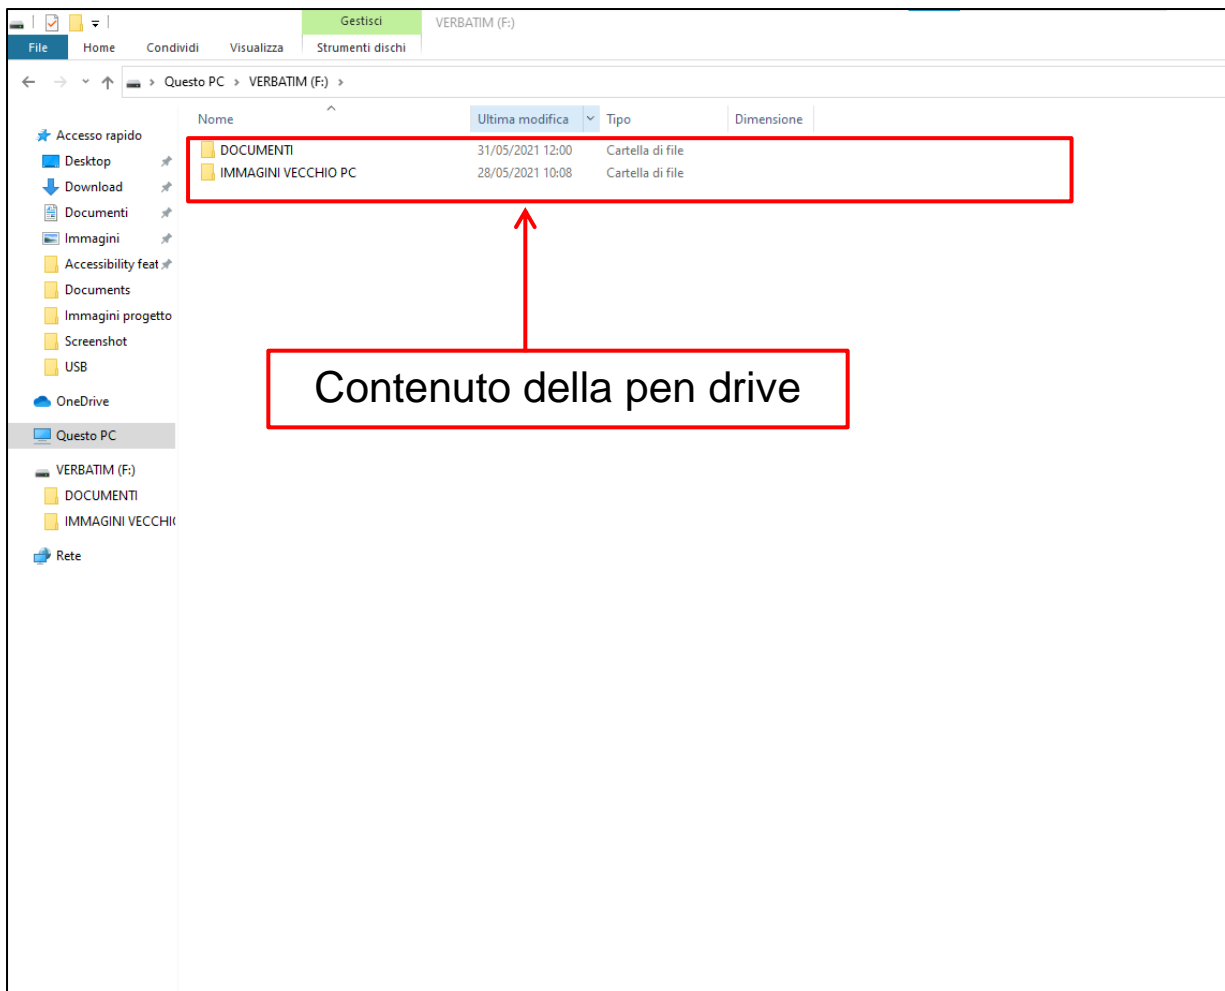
Gestisci
VERBATIM (F:)
File
Home
Condividi
Visualizza
Strumenti dischi

Questo PC > VERBATIM (F:) >

Accesso rapido
Desktop
Download
Documenti
Immagini
Accessibility feat
Documents
Immagini progetto
Screenshot
USB
OneDrive
Questo PC
VERBATIM (F:)
DOCUMENTI
IMMAGINI VECCHI(
Rete

| Nome | Ultima modifica | Tipo | Dimensione |
|---|---|---|---|
| DOCUMENTI | 31/05/2021 12:00 | Cartella di file | |
| IMMAGINI VECCHIO PC | 28/05/2021 10:08 | Cartella di file | |

Contenuto della pen drive